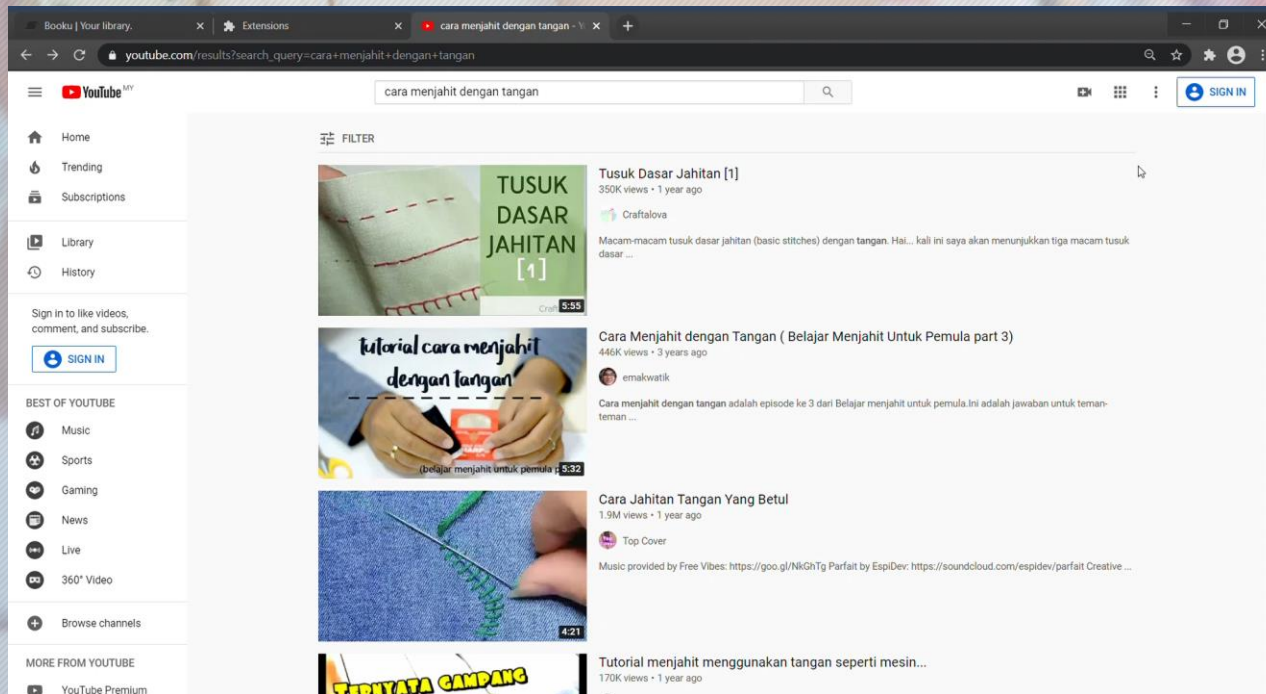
Booku | Your library. × Extensions × cara menjahit dengan tangan - Y × +

youtube.com/results?search_query=cara+menjahit+dengan+tangan

YouTube MY

cara menjahit dengan tangan

SIGN IN

Home
Trending
Subscriptions

Library
History

Sign in to like videos, comment, and subscribe.

SIGN IN

BEST OF YOUTUBE
Music
Sports
Gaming
News
Live
360° Video

Browse channels

MORE FROM YOUTUBE
YouTube Premium

FILTER

TUSUK DASAR JAHITAN [1]
Craft 5:55

Tusuk Dasar Jahitan [1]
350K views • 1 year ago
Craftalova
Macam-macam tusuk dasar jahitan (basic stitches) dengan tangan. Hai... kali ini saya akan menunjukkan tiga macam tusuk dasar ...

tutorial cara menjahit dengan tangan
(belajar menjahit untuk pemula p 5:32

Cara Menjahit dengan Tangan ( Belajar Menjahit Untuk Pemula part 3)
446K views • 3 years ago
emakwatik
Cara menjahit dengan tangan adalah episode ke 3 dari Belajar menjahit untuk pemula.Ini adalah jawaban untuk teman-teman ...

4:21

Cara Jahitan Tangan Yang Betul
1.9M views • 1 year ago
Top Cover
Music provided by Free Vibes: https://goo.gl/NkGhTg Parfait by EspiDev: https://soundcloud.com/espidev/parfait Creative ...

TERNYATA GAMPANG

Tutorial menjahit menggunakan tangan seperti mesin...
170K views • 1 year ago